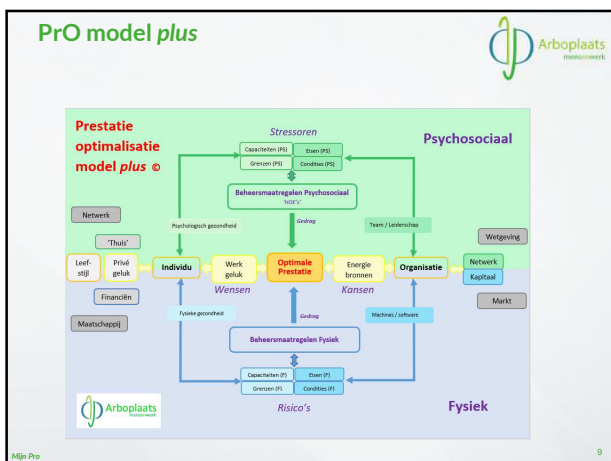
PrO model *plus*

Arboplaats mensenwerk

Prestatie optimalisatie model *plus* ©

Stressoren

Psychosociaal

Capaciteiten (PS)
Eisen (PS)
Grenzen (PS)
Condities (PS)

Beheersmaatregelen Psychosociaal
'HOE's'

Netwerk

Psychologisch gezondheid

Gedrag

Team / Leiderschap

'Thuis'

Wetgeving

Leefstijl
Privé geluk
Individu
Werk geluk
Optimale Prestatie
Energie bronnen
Organisatie
Netwerk
Kapitaal

Wensen
Kansen

Financiën

Markt

Maatschappij

Fysieke gezondheid

Gedrag

Machines / software

Beheersmaatregelen Fysiek

Capaciteiten (F)
Eisen (F)
Grenzen (F)
Condities (F)

Arboplaats mensenwerk

Risico's

Fysiek

Mijn Pro

9